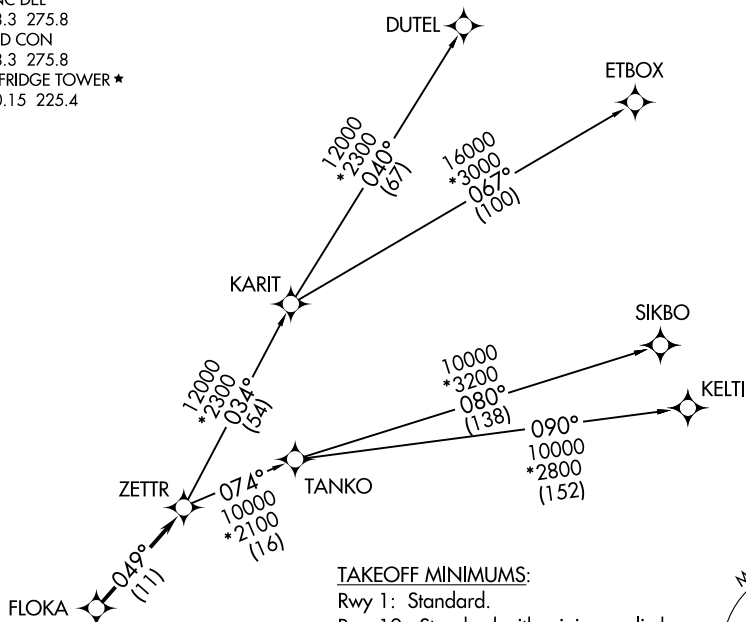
NC DEL
3.3 275.8
D CON
3.3 275.8
FRIDGE TOWER ★
0.15 225.4

DUTEL

ETBOX

12000
*2300
040°
(67)

16000
*3000
067°
(100)

KARIT

SIKBO

10000
*3200
080°
(138)

KELTI

12000
*2300
034°
(54)

090°
10000
*2800
(152)

TANKO

ZETTR

074°
10000
*2100
(16)

049°
(11)

FLOKA

TAKEOFF MINIMUMS:
Rwy 1: Standard.
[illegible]